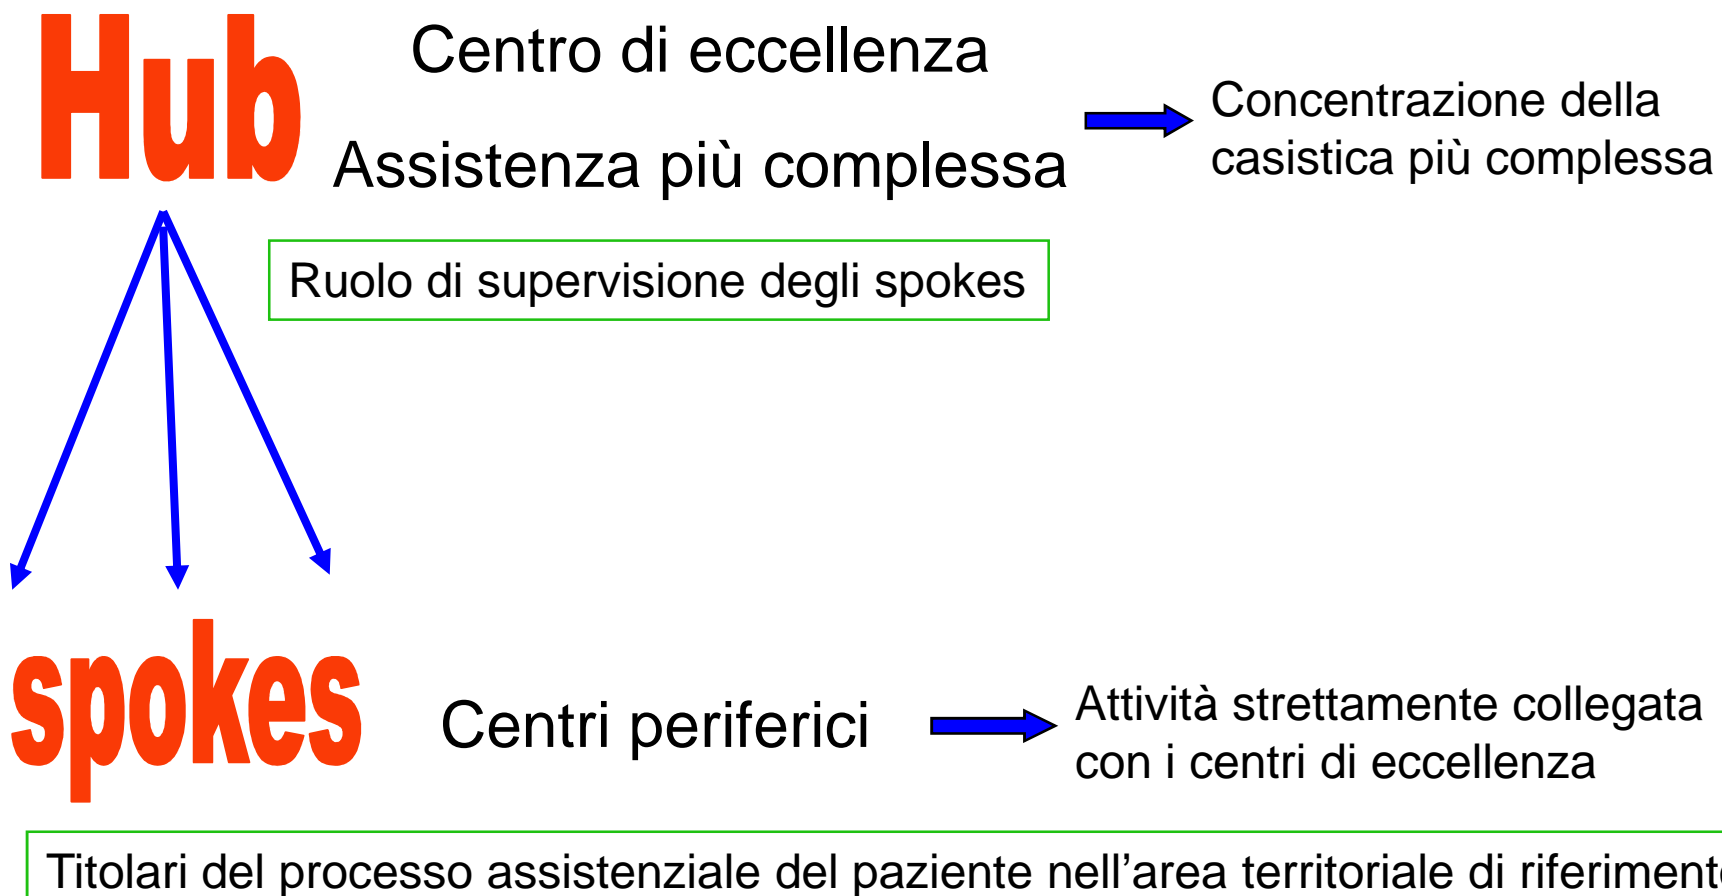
Hub

Centro di eccellenza

Assistenza più complessa

Concentrazione della casistica più complessa

Ruolo di supervisione degli spokes

spokes

Centri periferici

Attività strettamente collegata con i centri di eccellenza

Titolari del processo assistenziale del paziente nell’area territoriale di riferiment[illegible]